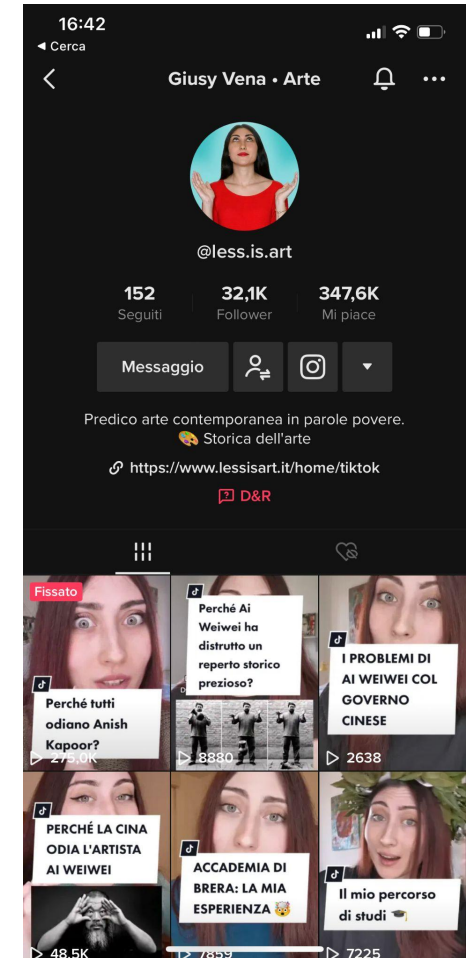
16:42
◂ Cerca

Giusy Vena • Arte

@less.is.art

152 Seguiti
32,1K Follower
347,6K Mi piace

Messaggio

Predico arte contemporanea in parole povere.
🎨 Storica dell'arte

https://www.lessisart.it/home/tiktok

D&R

Fissato
Perché tutti odiano Anish Kapoor?
275,0K

Perché Ai Weiwei ha distrutto un reperto storico prezioso?
8880

I PROBLEMI DI AI WEIWEI COL GOVERNO CINESE
2638

PERCHÉ LA CINA ODIA L'ARTISTA AI WEIWEI
48,5K

ACCADEMIA DI BRERA: LA MIA ESPERIENZA 🤯
7859

Il mio percorso di studi 🎓
7225